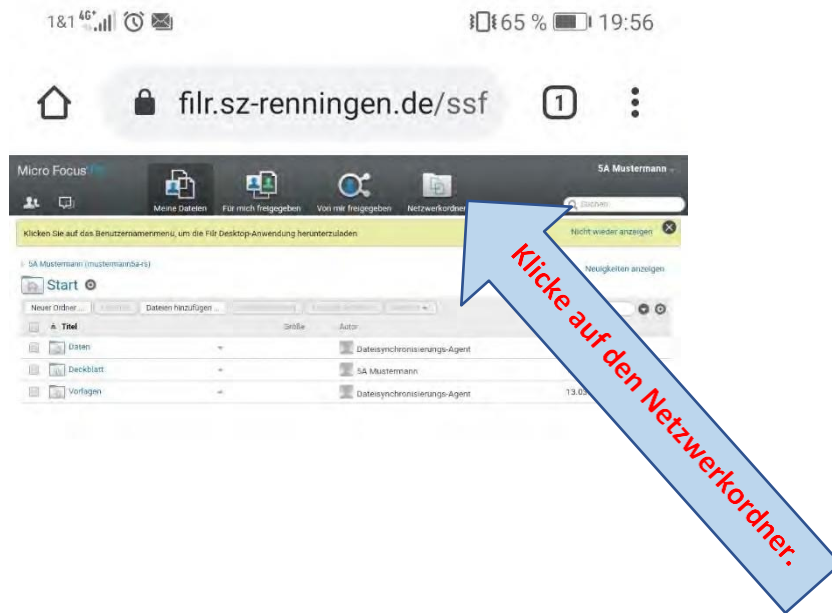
1&1 4G+ 65 % 19:56

filr.sz-renningen.de/ssf

1

Micro Focus Filr

5A Mustermann

Meine Dateien Für mich freigegeben Von mir freigegeben Netzwerkordner

Suchen

Klicken Sie auf das Benutzernamenmenü, um die Filr Desktop-Anwendung herunterzuladen

Nicht wieder anzeigen

5A Mustermann (mustermann5a-rs)

Neuigkeiten anzeigen

Start

Neuer Ordner ... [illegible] Dateien hinzufügen ... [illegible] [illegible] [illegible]

| | Titel | Größe | Autor | |
|---|---|---|---|---|
| | Daten | - | Dateisynchronisierungs-Agent | |
| | Deckblatt | - | 5A Mustermann | |
| | Vorlagen | - | Dateisynchronisierungs-Agent | 13.03 |

Klicke auf den Netzwerkordner.